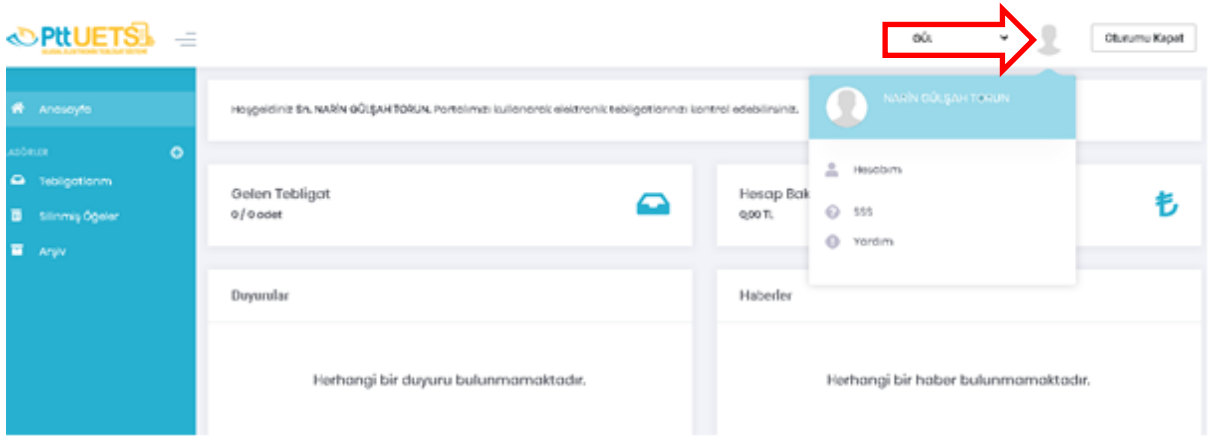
PttUETS
ULUSAL ELEKTRONİK TEBLİGAT SİSTEMİ

GÜL

Oturumu Kapat

Anasayfa

KLASÖRLER

Tebligatlarım

Silinmiş Öğeler

Arşiv

Hoşgeldiniz Sn. NARİN GÜLŞAH TORUN. Portalımızı kullanarak elektronik tebligatlarınızı kontrol edebilirsiniz.

NARİN GÜLŞAH TORUN

Hesabım

SSS

Yardım

Gelen Tebligat
0 / 0 adet

Hesap Bak
0,00 TL

₺

Duyurular

Herhangi bir duyuru bulunmamaktadır.

Haberler

Herhangi bir haber bulunmamaktadır.